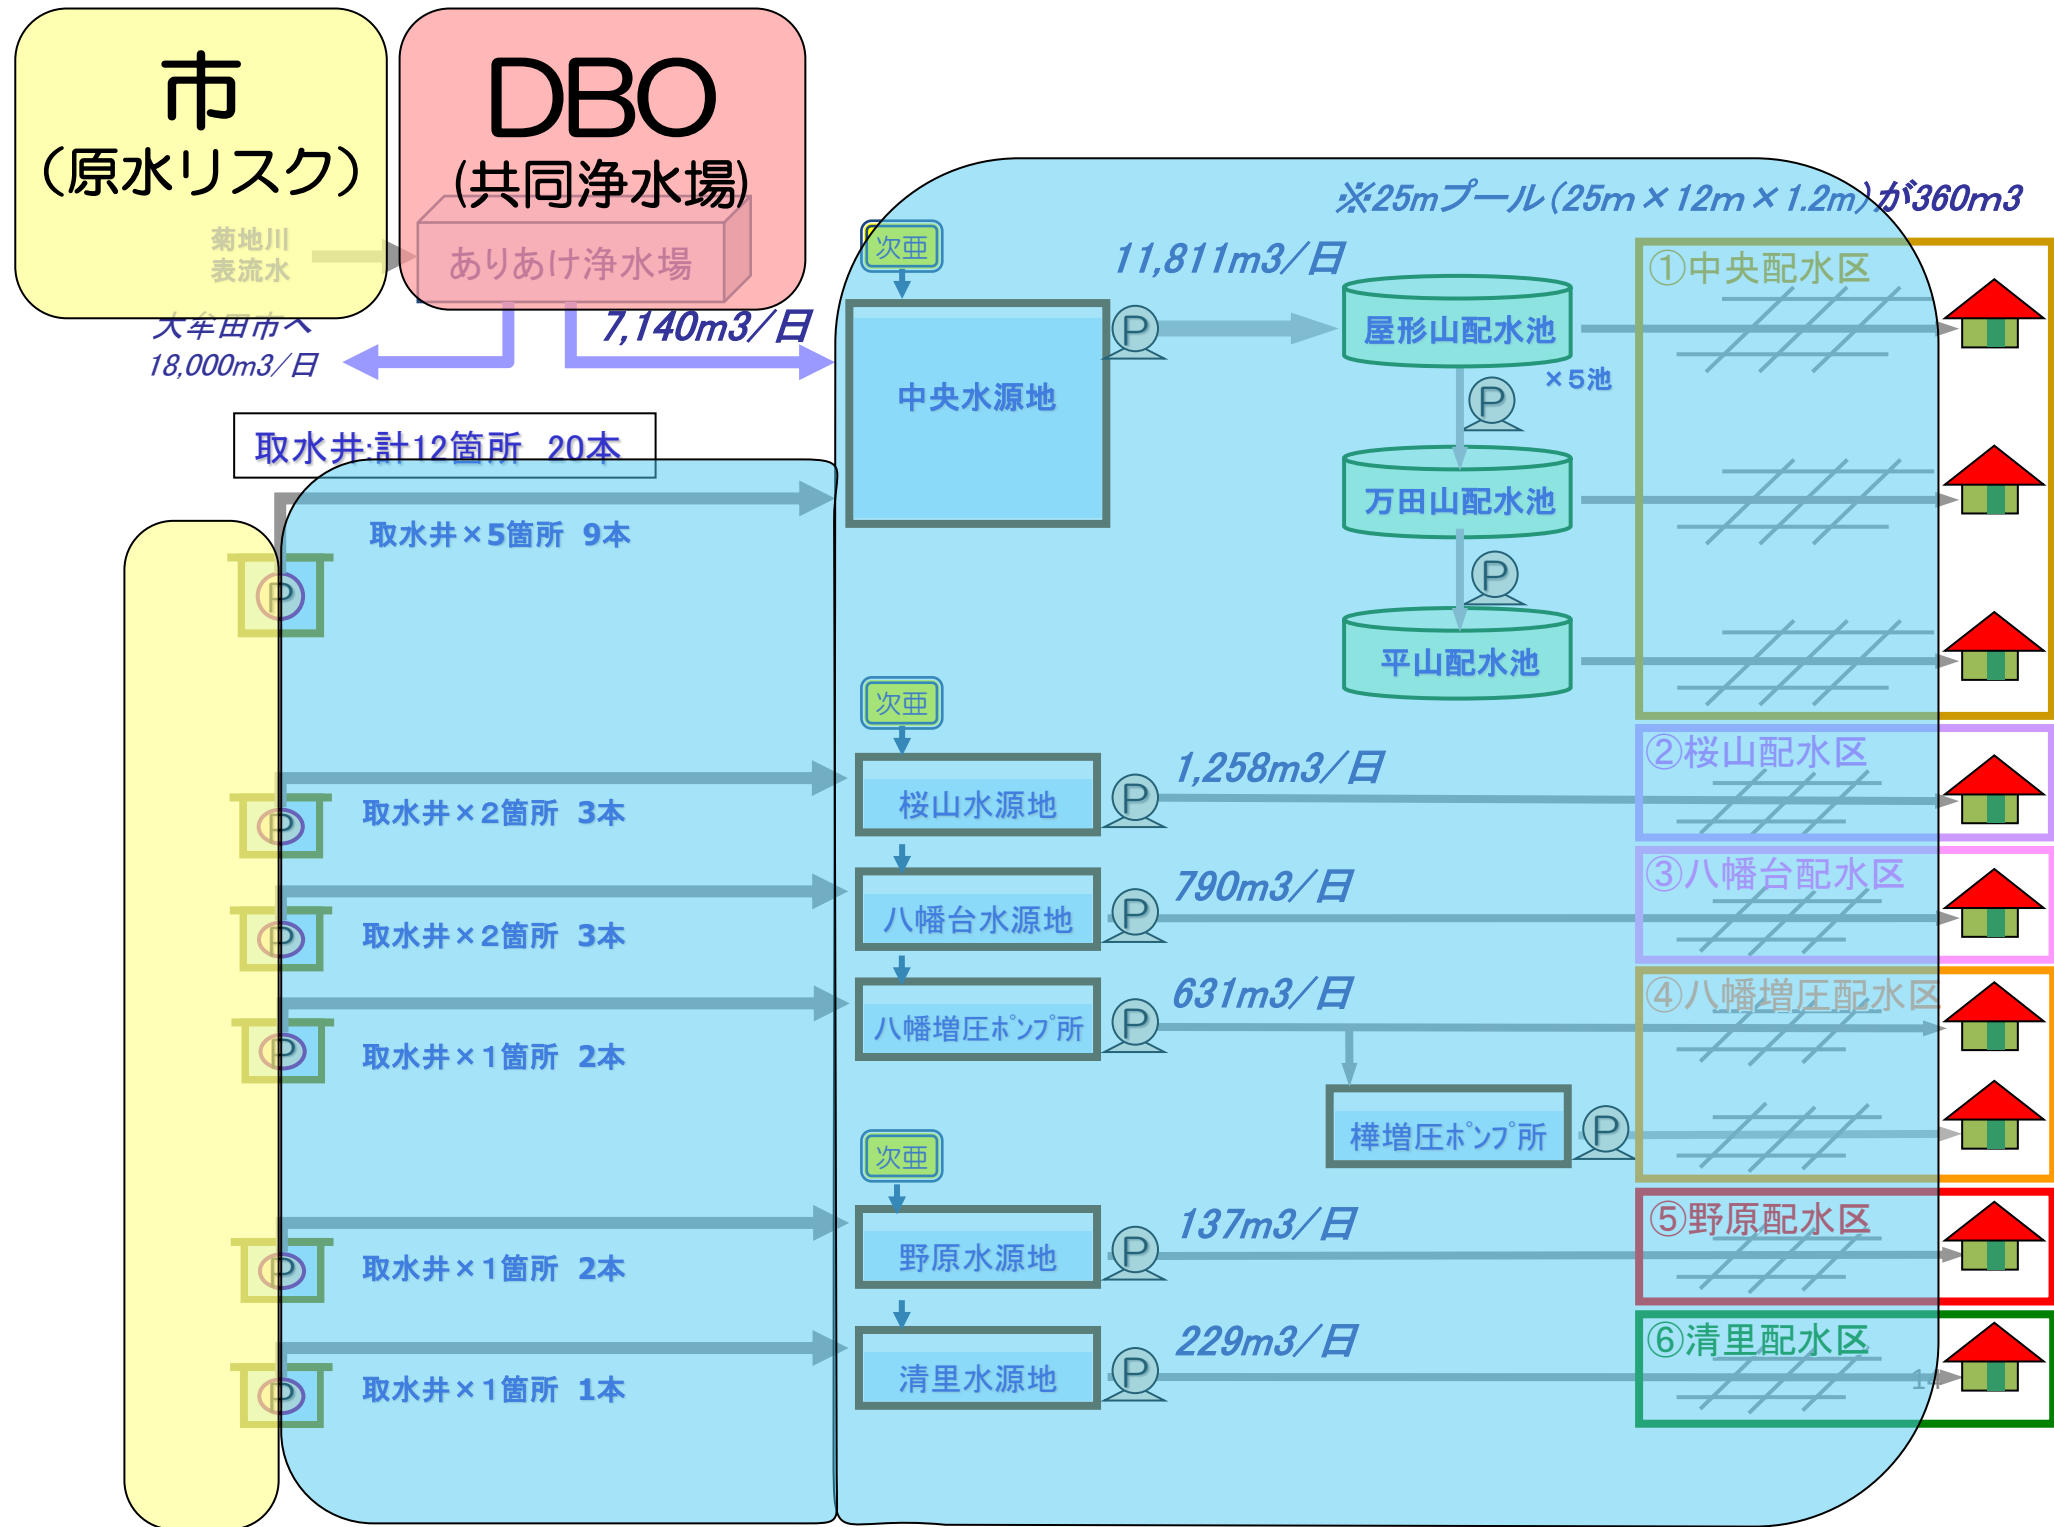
市
（原水リスク）

菊地川
表流水

DBO
(共同浄水場)

ありあけ浄水場

大牟田市へ
18,000m3/日

7,140m3/日

※25mプール（25m×12m×1.2m）が360m3

取水井:計12箇所　20本

取水井×5箇所　9本

次亜

中央水源地

11,811m3/日

屋形山配水池

×5池

万田山配水池

平山配水池

①中央配水区

次亜

桜山水源地

1,258m3/日

②桜山配水区

取水井×2箇所　3本

八幡台水源地

790m3/日

③八幡台配水区

取水井×2箇所　3本

八幡増圧ﾎﾟﾝﾌﾟ所

631m3/日

④八幡増圧配水区

取水井×1箇所　2本

樺増圧ﾎﾟﾝﾌﾟ所

次亜

野原水源地

137m3/日

⑤野原配水区

取水井×1箇所　2本

清里水源地

229m3/日

⑥清里配水区

取水井×1箇所　1本